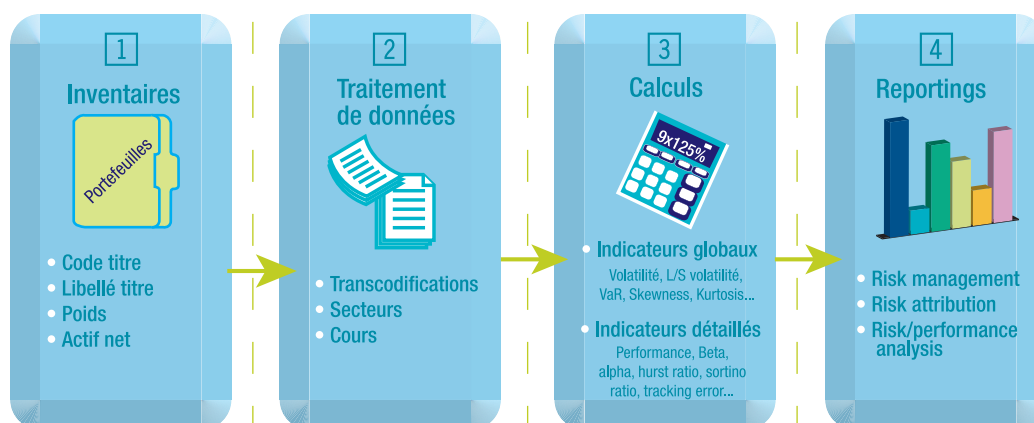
1

Inventaires

Portefeuilles

• Code titre
• Libellé titre
• Poids
• Actif net

2

Traitement de données

• Transcodifications
• Secteurs
• Cours

3

Calculs

9x125%

• Indicateurs globaux
Volatilité, L/S volatilité, VaR, Skewness, Kurtosis...

• Indicateurs détaillés
Performance, Beta, alpha, hurst ratio, sortino ratio, tracking error...

4

Reportings

• Risk management
• Risk attribution
• Risk/performance analysis